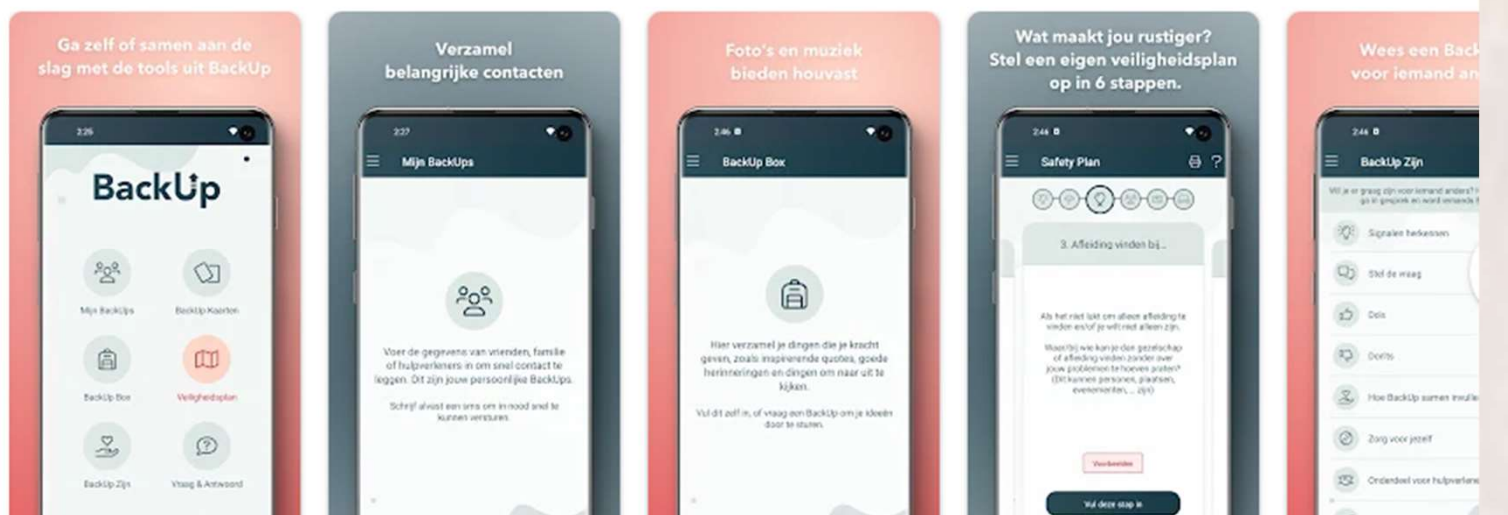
Ga zelf of samen aan de slag met de tools uit BackUp

2:25

BackUp

Mijn BackUps

BackUp Kaarten

BackUp Box

Veiligheidsplan

BackUp Zijn

Vraag & Antwoord

Verzamel belangrijke contacten

2:27

Mijn BackUps

Voer de gegevens van vrienden, familie of hulpverleners in om snel contact te leggen. Dit zijn jouw persoonlijke BackUps.

Schrijf alvast een sms om in nood snel te kunnen versturen.

Foto's en muziek bieden houvast

2:46

BackUp Box

Hier verzamel je dingen die je kracht geven, zoals inspirerende quotes, goede herinneringen en dingen om naar uit te kijken.

Vul dit zelf in, of vraag een BackUp om je ideeën door te sturen.

Wat maakt jou rustiger? Stel een eigen veiligheidsplan op in 6 stappen.

2:46

Safety Plan

3. Afleiding vinden bij...

Als het niet lukt om alleen afleiding te vinden en/of je wil niet alleen zijn.

Waar/bij wie kan je dan gezelschap of afleiding vinden zonder over jouw problemen te hoeven praten? (Dit kunnen personen, plaatsen, evenementen, ... zijn)

Voorbeelden

Vul deze stap in

Wees een Back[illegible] voor iemand an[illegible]

2:46

BackUp Zijn

Wil je er graag zijn voor iemand anders? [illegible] je in gesprek en word iemands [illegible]

Signalen herkennen

Stel de vraag

Do's

Dont's

Hoe BackUp samen invulle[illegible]

Zorg voor jezelf

Onderdeel voor hulpverlene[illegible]